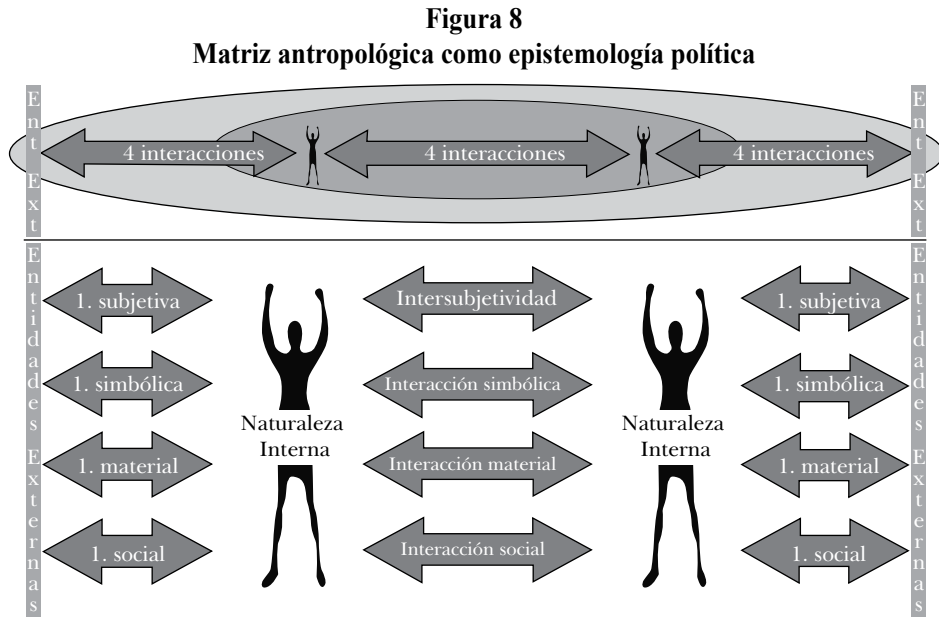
Figura 8
Matriz antropológica como epistemología política

Ent Ext

4 interacciones

4 interacciones

4 interacciones

Ent Ext

Entidades Externas

1. subjetiva

1. simbólica

1. material

1. social

Naturaleza Interna

Intersubjetividad

Interacción simbólica

Interacción material

Interacción social

Naturaleza Interna

1. subjetiva

1. simbólica

1. material

1. social

Entidades Externas